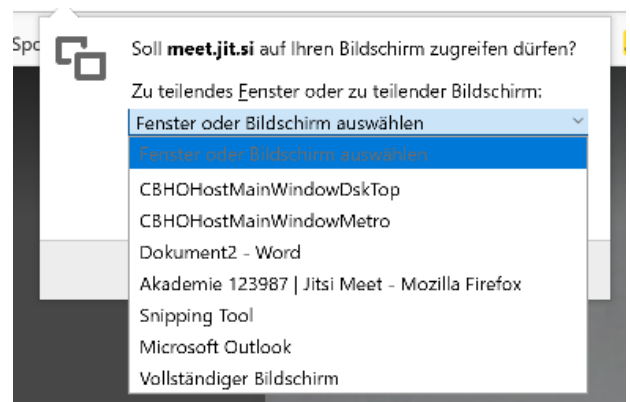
Spo

Soll **meet.jit.si** auf Ihren Bildschirm zugreifen dürfen?

Zu teilendes Fenster oder zu teilender Bildschirm:

Fenster oder Bildschirm auswählen

Fenster oder Bildschirm auswählen

CBHOHostMainWindowDskTop

CBHOHostMainWindowMetro

Dokument2 - Word

Akademie 123987 | Jitsi Meet - Mozilla Firefox

Snipping Tool

Microsoft Outlook

Vollständiger Bildschirm